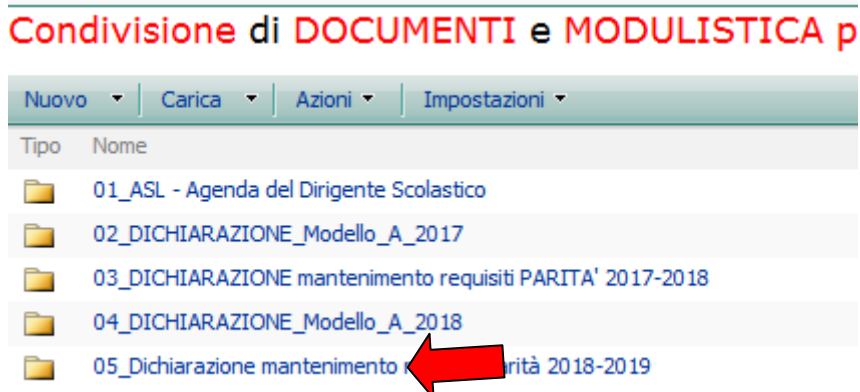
Condivisione di DOCUMENTI e MODULISTICA p

Nuovo ▾ Carica ▾ Azioni ▾ Impostazioni ▾

| Tipo | Nome |
|---|---|
| | 01_ASL - Agenda del Dirigente Scolastico |
| | 02_DICHIARAZIONE_Modello_A_2017 |
| | 03_DICHIARAZIONE mantenimento requisiti PARITA' 2017-2018 |
| | 04_DICHIARAZIONE_Modello_A_2018 |
| | 05_Dichiarazione mantenimento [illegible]arità 2018-2019 |